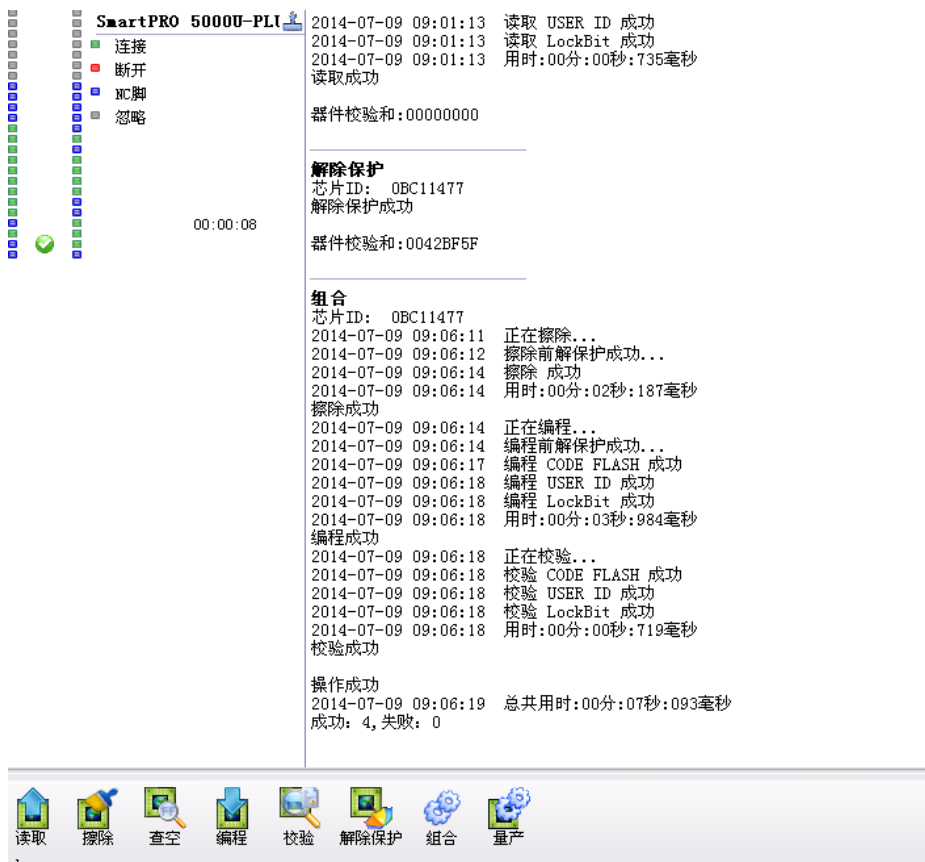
SmartPRO 5000U-PLU
连接
断开
NC脚
忽略

00:00:08

2014-07-09 09:01:13 读取 USER ID 成功
2014-07-09 09:01:13 读取 LockBit 成功
2014-07-09 09:01:13 用时:00分:00秒:735毫秒
读取成功

器件校验和:00000000

解除保护
芯片ID: 0BC11477
解除保护成功

器件校验和:0042BF5F

组合
芯片ID: 0BC11477
2014-07-09 09:06:11 正在擦除...
2014-07-09 09:06:12 擦除前解保护成功...
2014-07-09 09:06:14 擦除 成功
2014-07-09 09:06:14 用时:00分:02秒:187毫秒
擦除成功
2014-07-09 09:06:14 正在编程...
2014-07-09 09:06:14 编程前解保护成功...
2014-07-09 09:06:17 编程 CODE FLASH 成功
2014-07-09 09:06:18 编程 USER ID 成功
2014-07-09 09:06:18 编程 LockBit 成功
2014-07-09 09:06:18 用时:00分:03秒:984毫秒
编程成功
2014-07-09 09:06:18 正在校验...
2014-07-09 09:06:18 校验 CODE FLASH 成功
2014-07-09 09:06:18 校验 USER ID 成功
2014-07-09 09:06:18 校验 LockBit 成功
2014-07-09 09:06:18 用时:00分:00秒:719毫秒
校验成功

操作成功
2014-07-09 09:06:19 总共用时:00分:07秒:093毫秒
成功: 4,失败: 0

读取 擦除 查空 编程 校验 解除保护 组合 量产